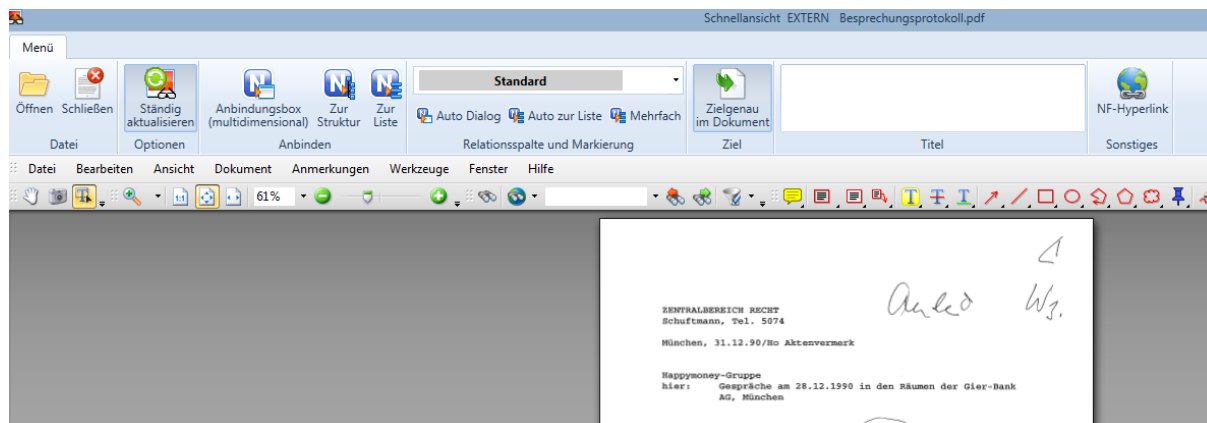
Schnellansicht EXTERN Besprechungsprotokoll.pdf

Menü

Öffnen Schließen
Datei

Ständig aktualisieren
Optionen

Anbindungsbox (multidimensional) Zur Struktur Zur Liste
Anbinden

Standard
Auto Dialog Auto zur Liste Mehrfach
Relationsspalte und Markierung

Zielgenau im Dokument
Ziel

Titel

NF-Hyperlink
Sonstiges

Datei Bearbeiten Ansicht Dokument Anmerkungen Werkzeuge Fenster Hilfe

61%

ZENTRALBEREICH RECHT
Schuftmann, Tel. 5074

München, 31.12.90/Ho Aktenvermerk

Happymoney-Gruppe
hier: Gespräche am 28.12.1990 in den Räumen der Gier-Bank AG, München

Anlied W3.

1